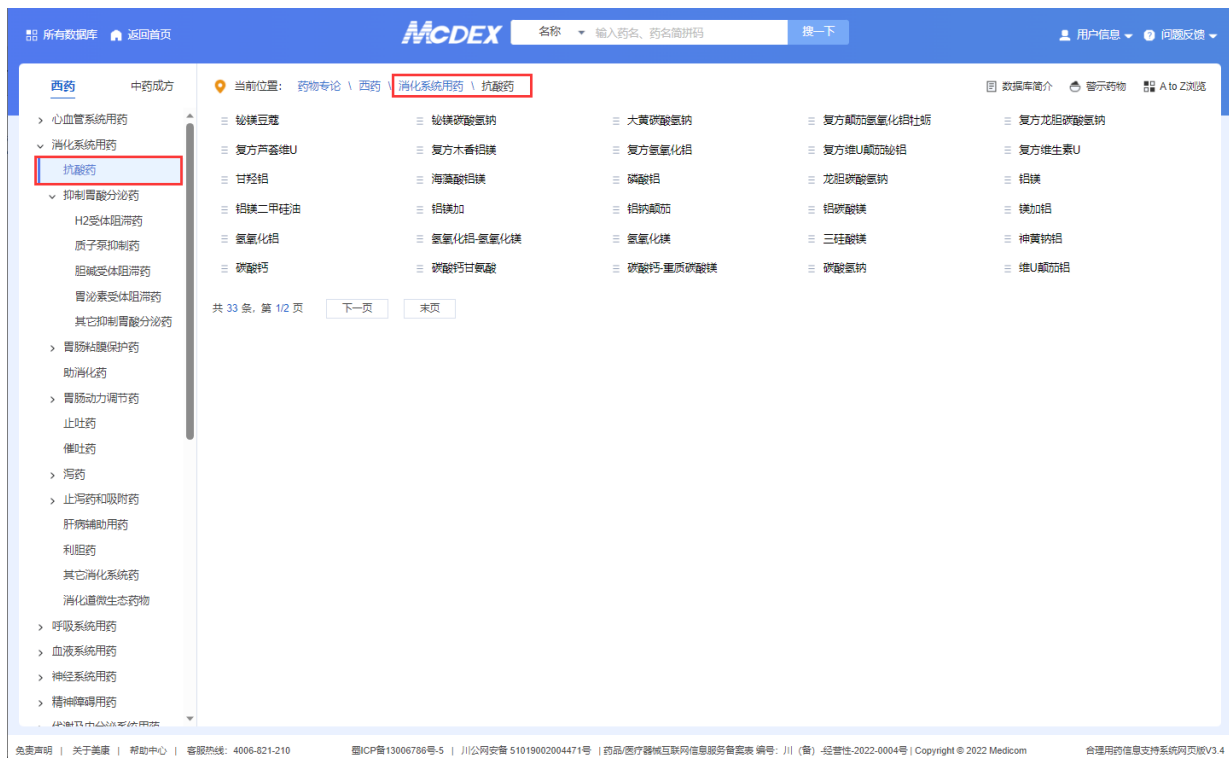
所有数据库 返回首页 MCDEX 名称 输入药名、药名简拼码 搜一下 用户信息 问题反馈

西药 中药成方

› 心血管系统用药
⌄ 消化系统用药
抗酸药
⌄ 抑制胃酸分泌药
H2受体阻滞药
质子泵抑制药
胆碱受体阻滞药
胃泌素受体阻滞药
其它抑制胃酸分泌药
› 胃肠粘膜保护药
助消化药
› 胃肠动力调节药
止吐药
催吐药
› 泻药
› 止泻药和吸附药
肝病辅助用药
利胆药
其它消化系统药
消化道微生态药物
› 呼吸系统用药
› 血液系统用药
› 神经系统用药
› 精神障碍用药
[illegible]

当前位置: 药物专论 \ 西药 \ 消化系统用药 \ 抗酸药

数据库简介 警示药物 A to Z浏览

| | | | | |
|---|---|---|---|---|
| 铋镁豆蔻 | 铋镁碳酸氢钠 | 大黄碳酸氢钠 | 复方颠茄氢氧化铝吐蛎 | 复方龙胆碳酸氢钠 |
| 复方芦荟维U | 复方木香铝镁 | 复方氢氧化铝 | 复方维U颠茄铋铝 | 复方维生素U |
| 甘羟铝 | 海藻酸铝镁 | 磷酸铝 | 龙胆碳酸氢钠 | 铝镁 |
| 铝镁二甲硅油 | 铝镁加 | 铝钠颠茄 | 铝碳酸镁 | 镁加铝 |
| 氢氧化铝 | 氢氧化铝-氢氧化镁 | 氢氧化镁 | 三硅酸镁 | 神黄钠铝 |
| 碳酸钙 | 碳酸钙甘氨酸 | 碳酸钙-重质碳酸镁 | 碳酸氢钠 | 维U颠茄铝 |

共 33 条，第 1/2 页 下一页 末页

免责声明 | 关于美康 | 帮助中心 | 客服热线：4006-821-210 蜀ICP备13006786号-5 | 川公网安备 51019002004471号 | 药品/医疗器械互联网信息服务备案表 编号：川（备）-经营性-2022-0004号 | Copyright © 2022 Medicom 合理用药信息支持系统网页版V3.4